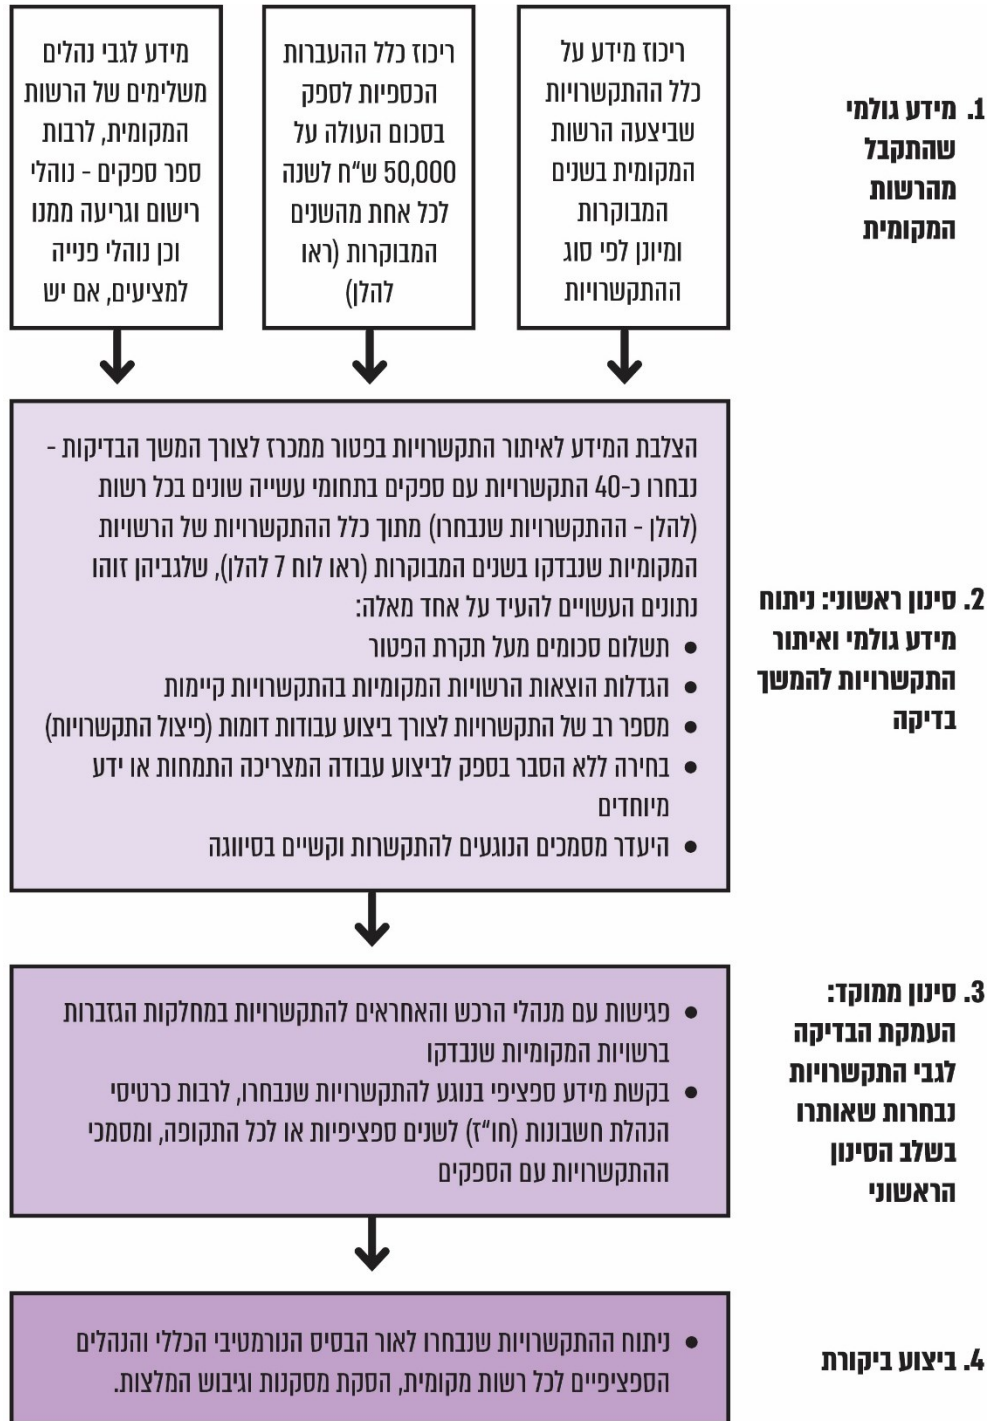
1. מידע גולמי שהתקבל מהרשות המקומית

ריכוז מידע על כלל ההתקשרויות שביצעה הרשות המקומית בשנים המבוקרות ומיונן לפי סוג ההתקשרויות

ריכוז כלל ההעברות הכספיות לספק בסכום העולה על 50,000 ש"ח לשנה לכל אחת מהשנים המבוקרות (ראו להלן)

מידע לגבי נהלים משלימים של הרשות המקומית, לרבות ספר ספקים - נוהלי רישום וגריעה ממנו וכן נוהלי פנייה למציעים, אם יש

2. סינון ראשוני: ניתוח מידע גולמי ואיתור התקשרויות להמשך בדיקה

הצלבת המידע לאיתור התקשרויות בפטור ממכרז לצורך המשך הבדיקות - נבחרו כ-40 התקשרויות עם ספקים בתחומי עשייה שונים בכל רשות (להלן - ההתקשרויות שנבחרו) מתוך כלל ההתקשרויות של הרשויות המקומיות שנבדקו בשנים המבוקרות (ראו לוח 7 להלן), שלגביהן זוהו נתונים העשויים להעיד על אחד מאלה:
- תשלום סכומים מעל תקרת הפטור
- הגדלות הוצאות הרשויות המקומיות בהתקשרויות קיימות
- מספר רב של התקשרויות לצורך ביצוע עבודות דומות (פיצול התקשרויות)
- בחירה ללא הסבר בספק לביצוע עבודה המצריכה התמחות או ידע מיוחדים
- היעדר מסמכים הנוגעים להתקשרות וקשיים בסיווגה

3. סינון ממוקד: העמקת הבדיקה לגבי התקשרויות נבחרות שאותרו בשלב הסינון הראשוני

- פגישות עם מנהלי הרכש והאחראים להתקשרויות במחלקות הגזברות ברשויות המקומיות שנבדקו
- בקשת מידע ספציפי בנוגע להתקשרויות שנבחרו, לרבות כרטיסי הנהלת חשבונות (חו"ז) לשנים ספציפיות או לכל התקופה, ומסמכי ההתקשרויות עם הספקים

4. ביצוע ביקורת

- ניתוח ההתקשרויות שנבחרו לאור הבסיס הנורמטיבי הכללי והנהלים הספציפיים לכל רשות מקומית, הסקת מסקנות וגיבוש המלצות.